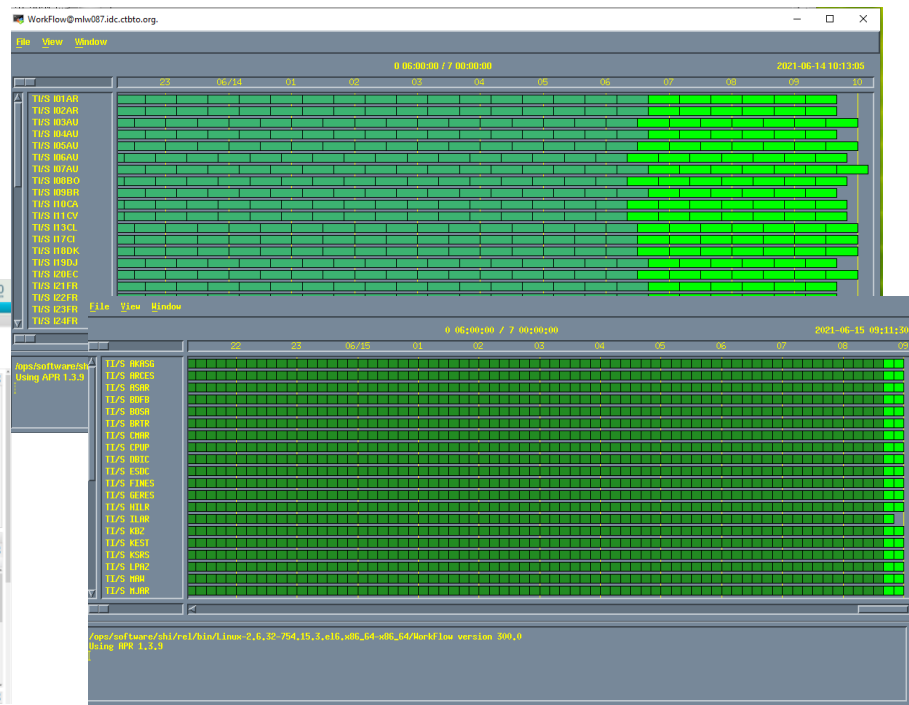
WorkFlow@mlw087.idc.ctbto.org.

File View Window

0 06:00:00 / 7 00:00:00

2021-06-14 10:13:05

23 06/14 01 02 03 04 05 06 07 08 09 10

TI/S I01AR
TI/S I02AR
TI/S I03AU
TI/S I04AU
TI/S I05AU
TI/S I06AU
TI/S I07AU
TI/S I08BO
TI/S I09BR
TI/S I10CA
TI/S I11CV
TI/S I13CL
TI/S I17CI
TI/S I18DK
TI/S I19DJ
TI/S I20EC
TI/S I21FR
TI/S I22FR
TI/S I23FR
TI/S I24FR

/ops/software/sh
Using APR 1.3.9

File View Window

0 06:00:00 / 7 00:00:00

2021-06-15 09:11:30

22 23 06/15 01 02 03 04 05 06 07 08 09

TI/S AKASG
TI/S ARCES
TI/S ASAR
TI/S BDFB
TI/S BOSA
TI/S BRTR
TI/S CMAR
TI/S CPUP
TI/S DBIC
TI/S ESDC
TI/S FINES
TI/S GERES
TI/S HILR
TI/S ILAR
TI/S KBZ
TI/S KEST
TI/S KSRS
TI/S LPAZ
TI/S MAW
TI/S MJAR

/ops/software/shi/rel/bin/Linux-2.6.32-754.15.3.el6.x86_64-x86_64/WorkFlow version 300.0
Using APR 1.3.9